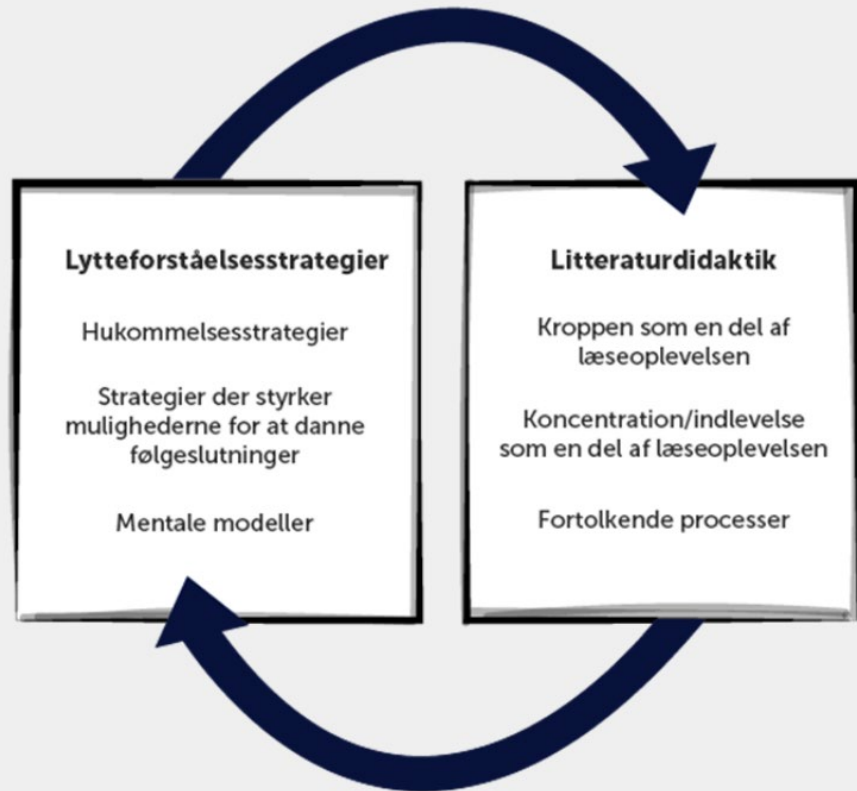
Lytteforståelsesstrategier

Hukommelsesstrategier

Strategier der styrker mulighederne for at danne følgeslutninger

Mentale modeller

Litteraturdidaktik

Kroppen som en del af læseoplevelsen

Koncentration/indlevelse som en del af læseoplevelsen

Fortolkende processer